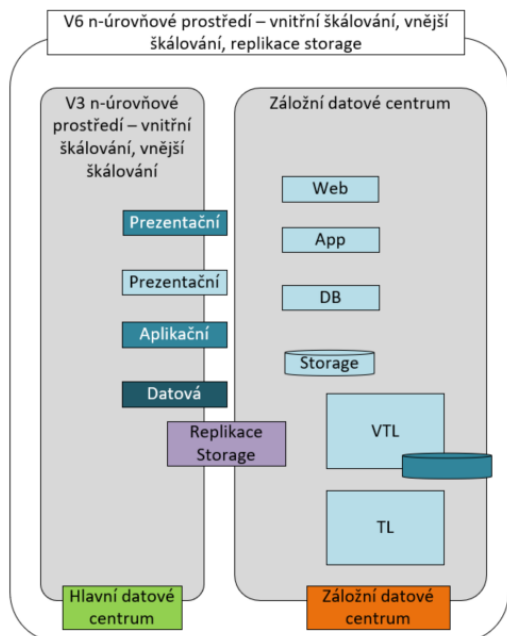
V6 n-úrovňové prostředí – vnitřní škálování, vnější škálování, replikace storage

V3 n-úrovňové prostředí – vnitřní škálování, vnější škálování

Prezentační

Prezentační

Aplikační

Datová

Replikace Storage

Hlavní datové centrum

Záložní datové centrum

Web

App

DB

Storage

VTL

TL

Záložní datové centrum